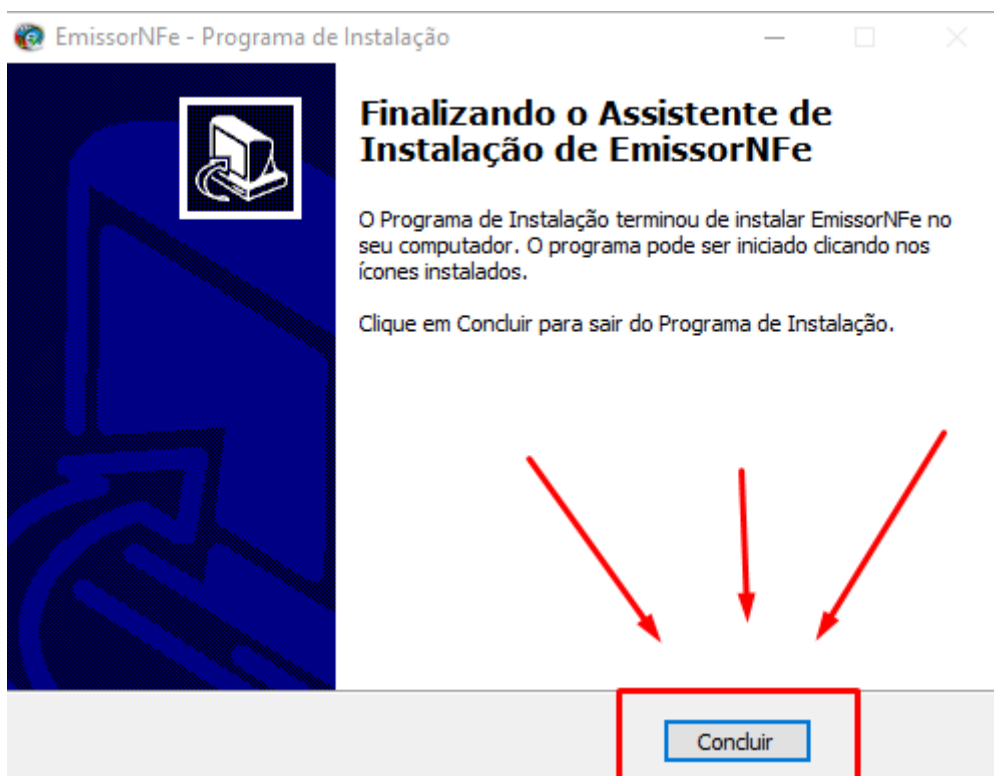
EmissorNFe - Programa de Instalação

Finalizando o Assistente de Instalação de EmissorNFe

O Programa de Instalação terminou de instalar EmissorNFe no seu computador. O programa pode ser iniciado clicando nos ícones instalados.

Clique em Concluir para sair do Programa de Instalação.

Concluir